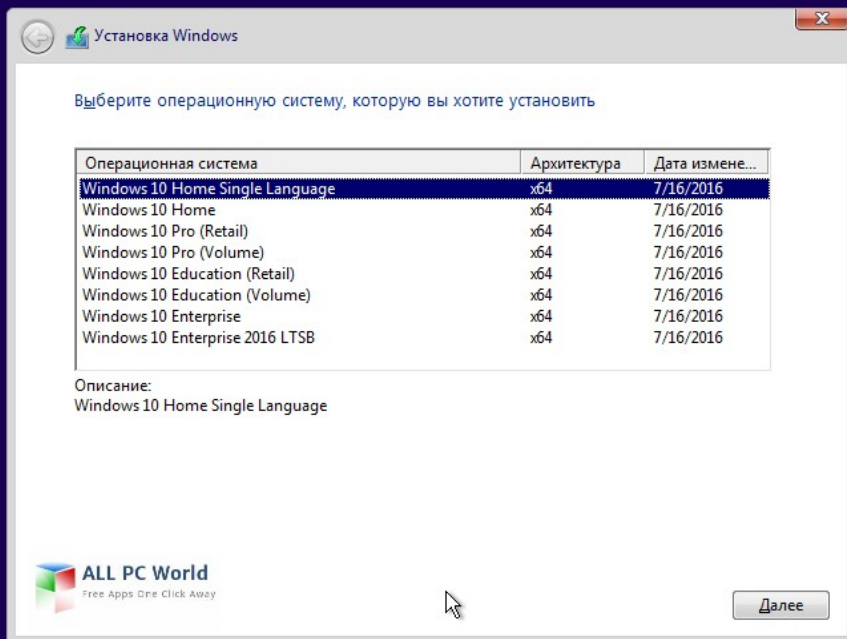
Установка Windows

Выберите операционную систему, которую вы хотите установить

| Операционная система | Архитектура | Дата измене... |
|---|---|---|
| Windows 10 Home Single Language | x64 | 7/16/2016 |
| Windows 10 Home | x64 | 7/16/2016 |
| Windows 10 Pro (Retail) | x64 | 7/16/2016 |
| Windows 10 Pro (Volume) | x64 | 7/16/2016 |
| Windows 10 Education (Retail) | x64 | 7/16/2016 |
| Windows 10 Education (Volume) | x64 | 7/16/2016 |
| Windows 10 Enterprise | x64 | 7/16/2016 |
| Windows 10 Enterprise 2016 LTSB | x64 | 7/16/2016 |

Описание:
Windows 10 Home Single Language

ALL PC World
Free Apps One Click Away

Далее